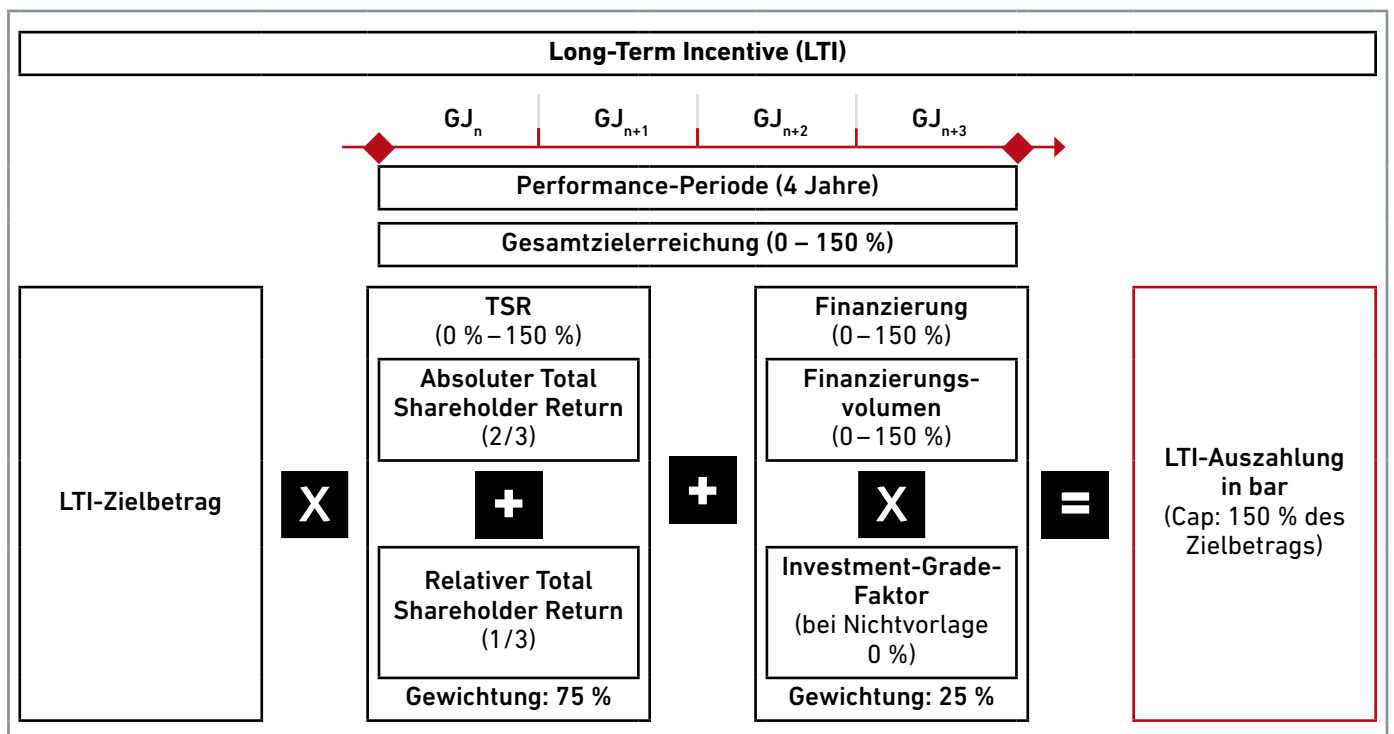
Long-Term Incentive (LTI)

$GJ_n$ $GJ_{n+1}$ $GJ_{n+2}$ $GJ_{n+3}$

Performance-Periode (4 Jahre)

Gesamtzielerreichung (0 – 150 %)

LTI-Zielbetrag

X

TSR
(0 % – 150 %)

Absoluter Total Shareholder Return
(2/3)

+

Relativer Total Shareholder Return
(1/3)

Gewichtung: 75 %

+

Finanzierung
(0 – 150 %)

Finanzierungsvolumen
(0 – 150 %)

X

Investment-Grade-Faktor
(bei Nichtvorlage 0 %)

Gewichtung: 25 %

=

LTI-Auszahlung in bar
(Cap: 150 % des Zielbetrags)